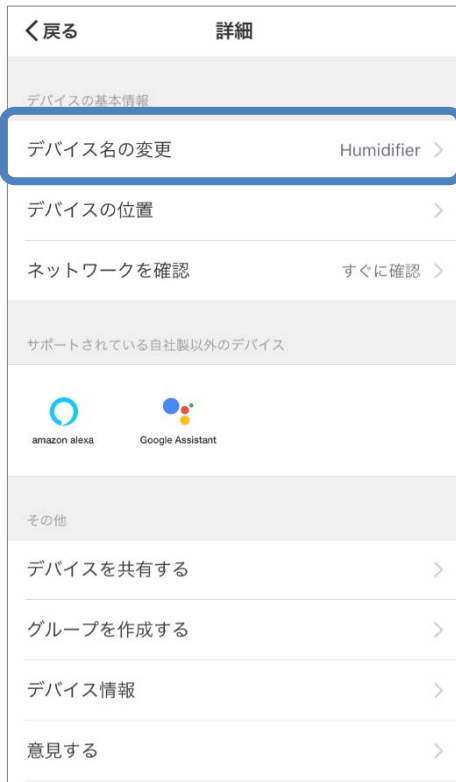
く戻る
詳細

デバイスの基本情報
デバイス名の変更 Humidifier >
デバイスの位置 >
ネットワークを確認 すぐに確認 >

サポートされている自社製以外のデバイス
amazon alexa
Google Assistant

その他
デバイスを共有する >
グループを作成する >
デバイス情報 >
意見する >